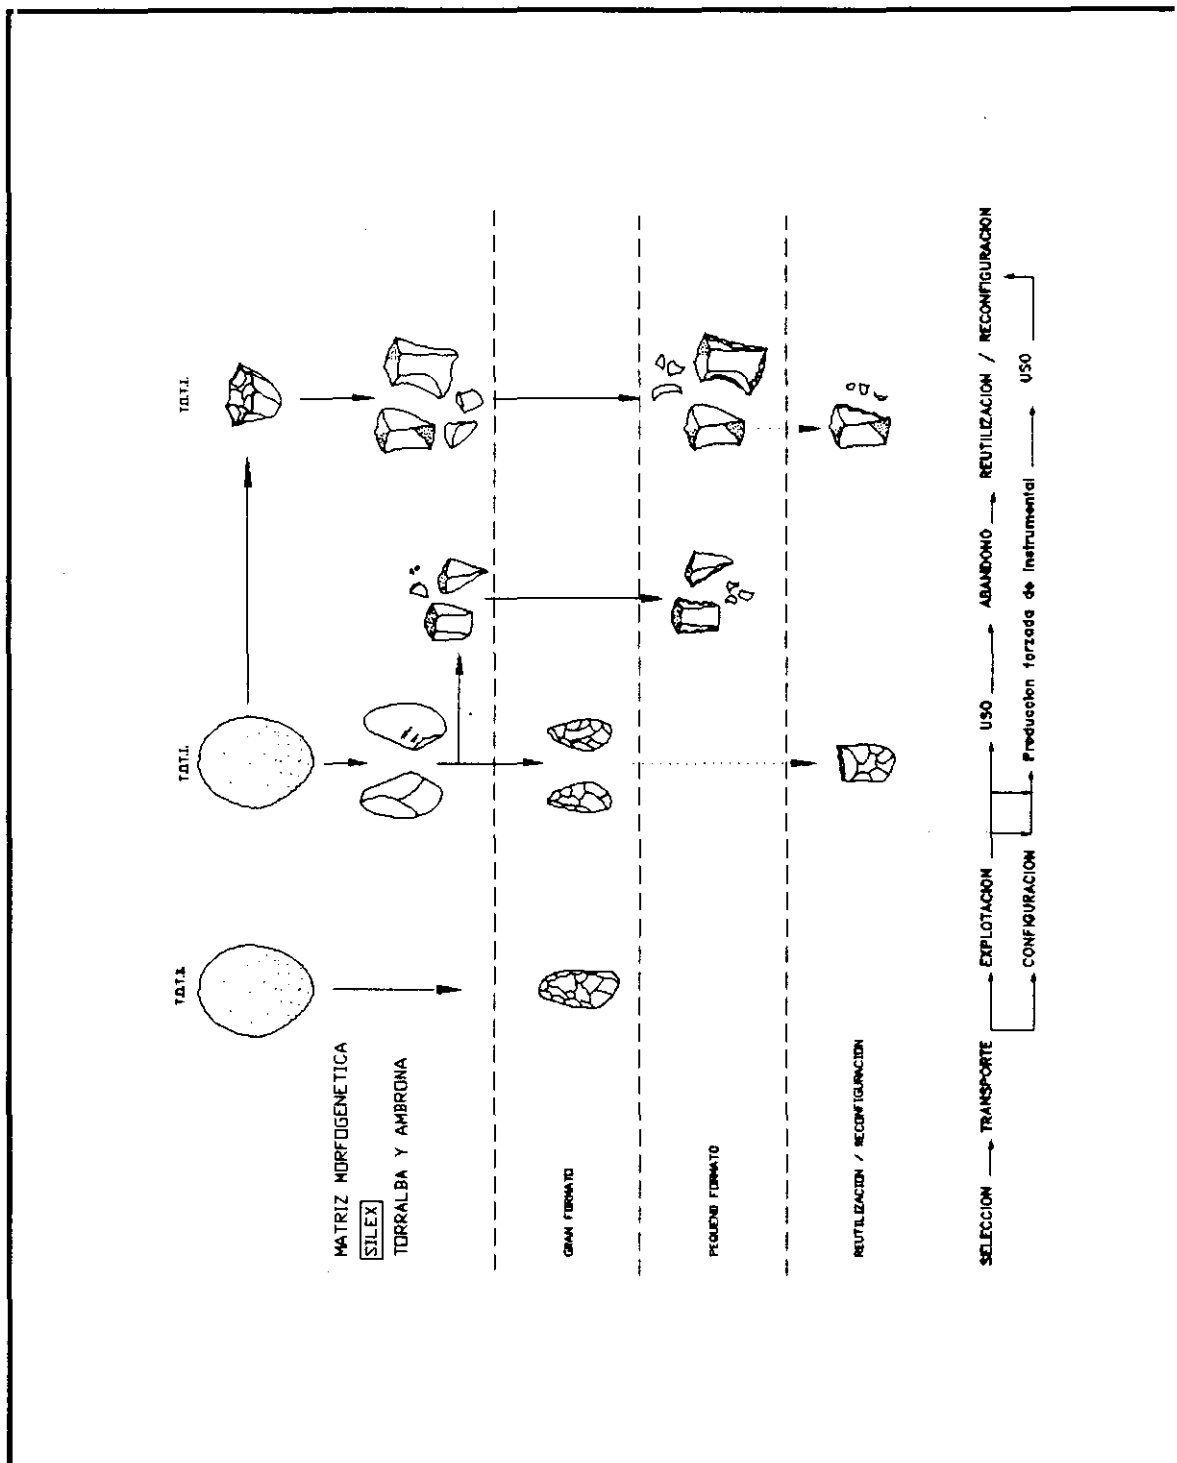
MATRIZ MORFOGENETICA
SILEX
TORRALBA Y AMBRONA

T.O.T.II

T.O.T.I.

T.O.T.I.

GRAN FORMATO

PEQUEÑO FORMATO

REUTILIZACION / RECONFIGURACION

SELECCION — TRANSPORTE — EXPLOTACION — USO — ABANDONO — REUTILIZACION / RECONFIGURACION

CONFIGURACION — Produccion forzada de instrumental — USO